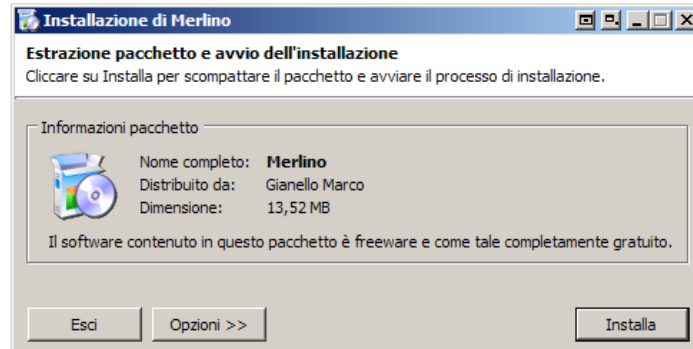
Installazione di Merlino

Estrazione pacchetto e avvio dell'installazione
Cliccare su Installa per scompattare il pacchetto e avviare il processo di installazione.

Informazioni pacchetto

Nome completo: Merlino
Distribuito da: Gianello Marco
Dimensione: 13,52 MB

Il software contenuto in questo pacchetto è freeware e come tale completamente gratuito.

Esci
Opzioni >>
Installa